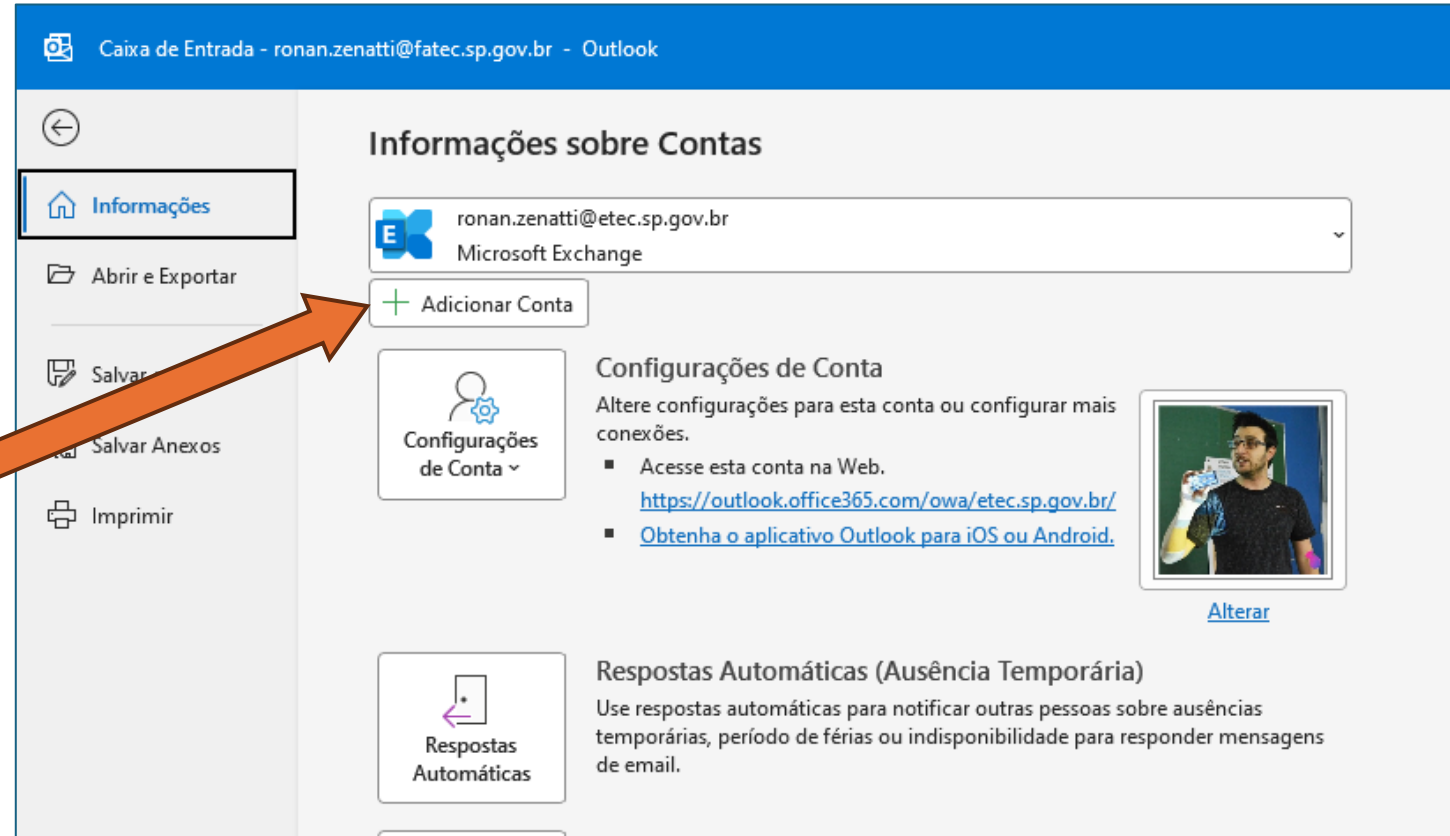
Caixa de Entrada - ronan.zenatti@fatec.sp.gov.br - Outlook

Informações

Abrir e Exportar

Salvar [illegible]

Salvar Anexos

Imprimir

Informações sobre Contas

ronan.zenatti@etec.sp.gov.br
Microsoft Exchange

Adicionar Conta

Configurações de Conta

Configurações de Conta

Altere configurações para esta conta ou configurar mais conexões.

- Acesse esta conta na Web.
https://outlook.office365.com/owa/etec.sp.gov.br/
- Obtenha o aplicativo Outlook para iOS ou Android.

Alterar

Respostas Automáticas

Respostas Automáticas (Ausência Temporária)

Use respostas automáticas para notificar outras pessoas sobre ausências temporárias, período de férias ou indisponibilidade para responder mensagens de email.